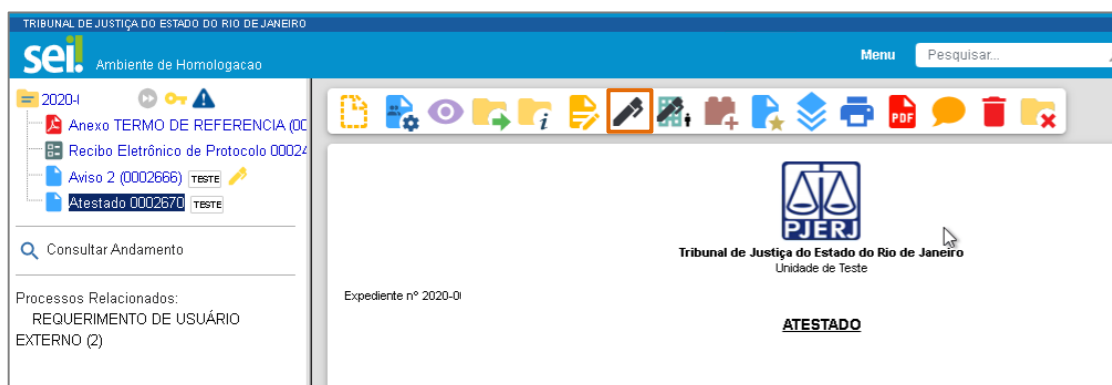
TRIBUNAL DE JUSTIÇA DO ESTADO DO RIO DE JANEIRO

sei! Ambiente de Homologacao

Menu Pesquisar...

2020-I

Anexo TERMO DE REFERENCIA (0C

Recibo Eletrônico de Protocolo 00024

Aviso 2 (0002666) TESTE

Atestado 0002670 TESTE

Consultar Andamento

Processos Relacionados:
REQUERIMENTO DE USUÁRIO EXTERNO (2)

PJERJ

Tribunal de Justiça do Estado do Rio de Janeiro
Unidade de Teste

Expediente nº 2020-0

ATESTADO